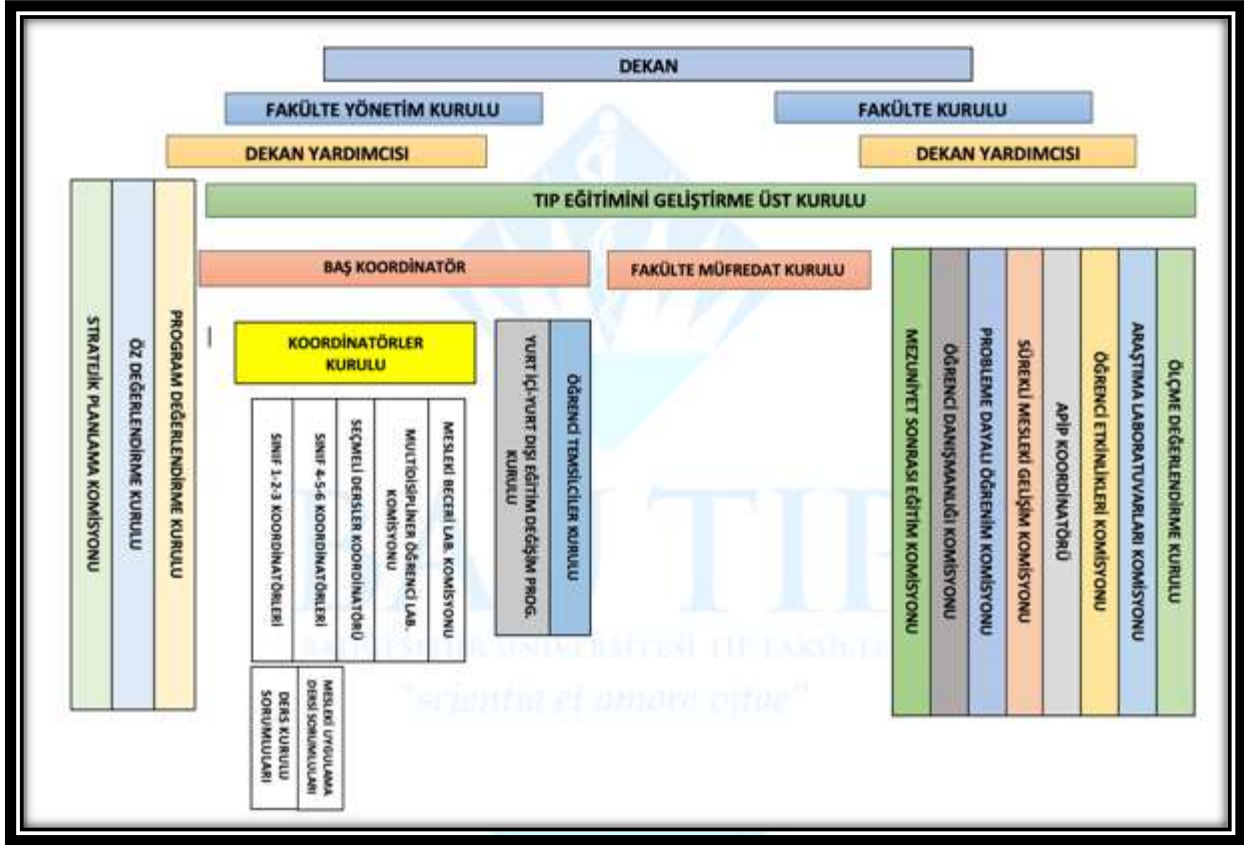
DEKAN

FAKÜLTE YÖNETİM KURULU

FAKÜLTE KURULU

DEKAN YARDIMCISI

DEKAN YARDIMCISI

TIP EĞİTİMİNİ GELİŞTİRME ÜST KURULU

STRATEJİK PLANLAMA KOMİSYONU

ÖZ DEĞERLENDİRME KURULU

PROGRAM DEĞERLENDİRME KURULU

BAŞ KOORDİNATÖR

FAKÜLTE MÜFREDAT KURULU

KOORDİNATÖRLER KURULU

SINIF 1-2-3 KOORDİNATÖRLERİ

SINIF 4-5-6 KOORDİNATÖRLERİ

SEÇMELİ DERSLER KOORDİNATÖRÜ

MULTİDİSİPLİNER ÖĞRENCİ LAB. KOMİSYONU

MESLEKİ BECERİ LAB. KOMİSYONU

DERS KURULU SORUMLULARI

MESLEKİ UYGULAMA DERSİ SORUMLULARI

YURT İÇİ-YURT DIŞI EĞİTİM DEĞİŞİM PROG. KURULU

ÖĞRENCİ TEMSİLCİLER KURULU

MEZUNİYET SONRASI EĞİTİM KOMİSYONU

ÖĞRENCİ DANIŞMANLIĞI KOMİSYONU

PROBLEME DAYALI ÖĞRENİM KOMİSYONU

SÜREKLİ MESLEKİ GELİŞİM KOMİSYONU

APİP KOORDİNATÖRÜ

ÖĞRENCİ ETKİNLİKLERİ KOMİSYONU

ARAŞTIRMA LABORATUVARLARI KOMİSYONU

ÖLÇME DEĞERLENDİRME KURULU

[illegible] TIP

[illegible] ÜNİVERSİTESİ TIP FAKÜLTESİ

"scientia et amore vitae"